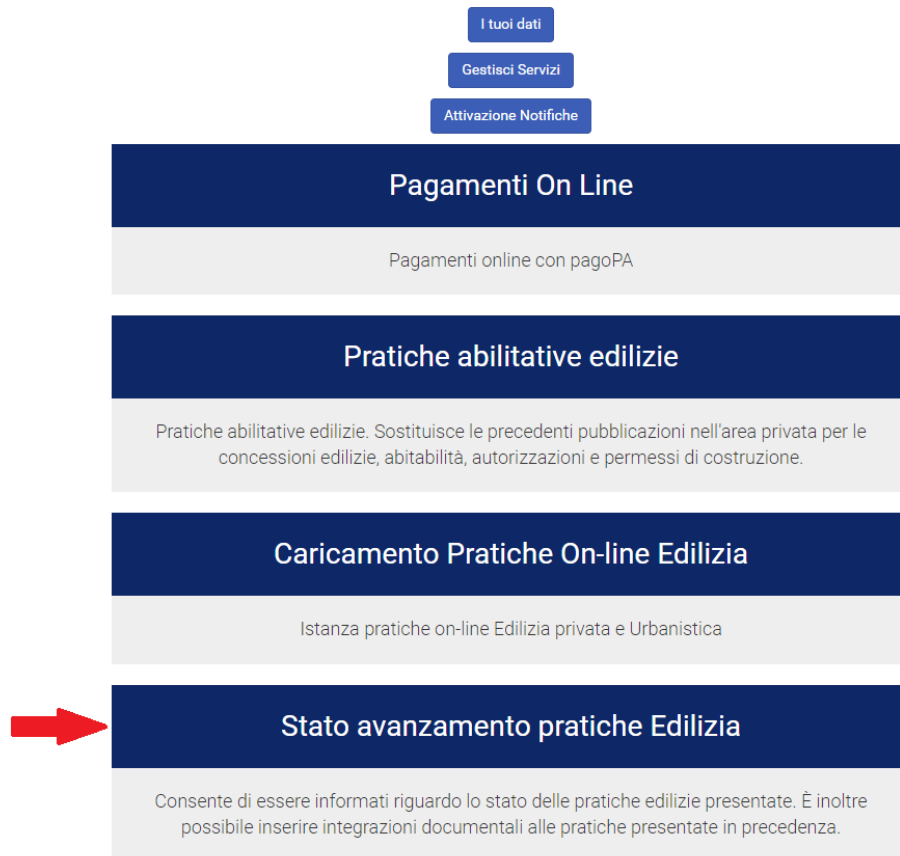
I tuoi dati

Gestisci Servizi

Attivazione Notifiche

Pagamenti On Line

Pagamenti online con pagoPA

Pratiche abilitative edilizie

Pratiche abilitative edilizie. Sostituisce le precedenti pubblicazioni nell'area privata per le concessioni edilizie, abitabilità, autorizzazioni e permessi di costruzione.

Caricamento Pratiche On-line Edilizia

Istanza pratiche on-line Edilizia privata e Urbanistica

Stato avanzamento pratiche Edilizia

Consente di essere informati riguardo lo stato delle pratiche edilizie presentate. È inoltre possibile inserire integrazioni documentali alle pratiche presentate in precedenza.